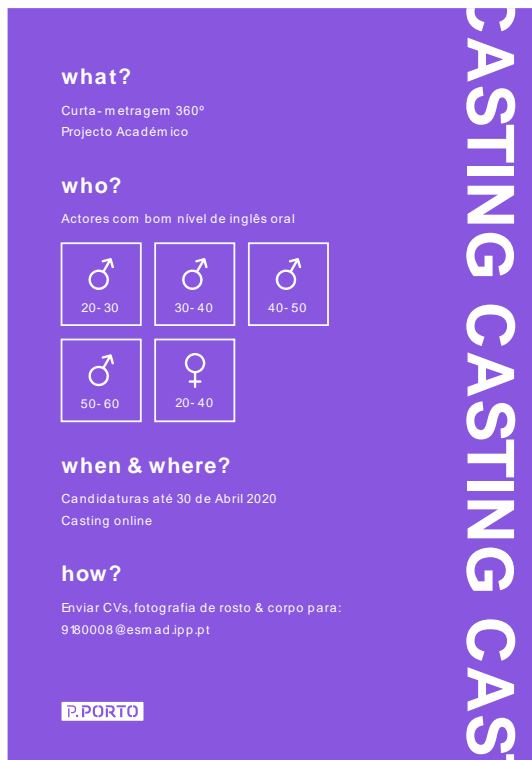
what?

Curta-metragem 360º
Projecto Académico

who?

Actores com bom nível de inglês oral

♂
20-30

♂
30-40

♂
40-50

♂
50-60

♀
20-40

when & where?

Candidaturas até 30 de Abril 2020
Casting online

how?

Enviar CVs, fotografia de rosto & corpo para:
9180008@esmad.ipp.pt

P.PORTO

CASTING CASTING CASTING CAS